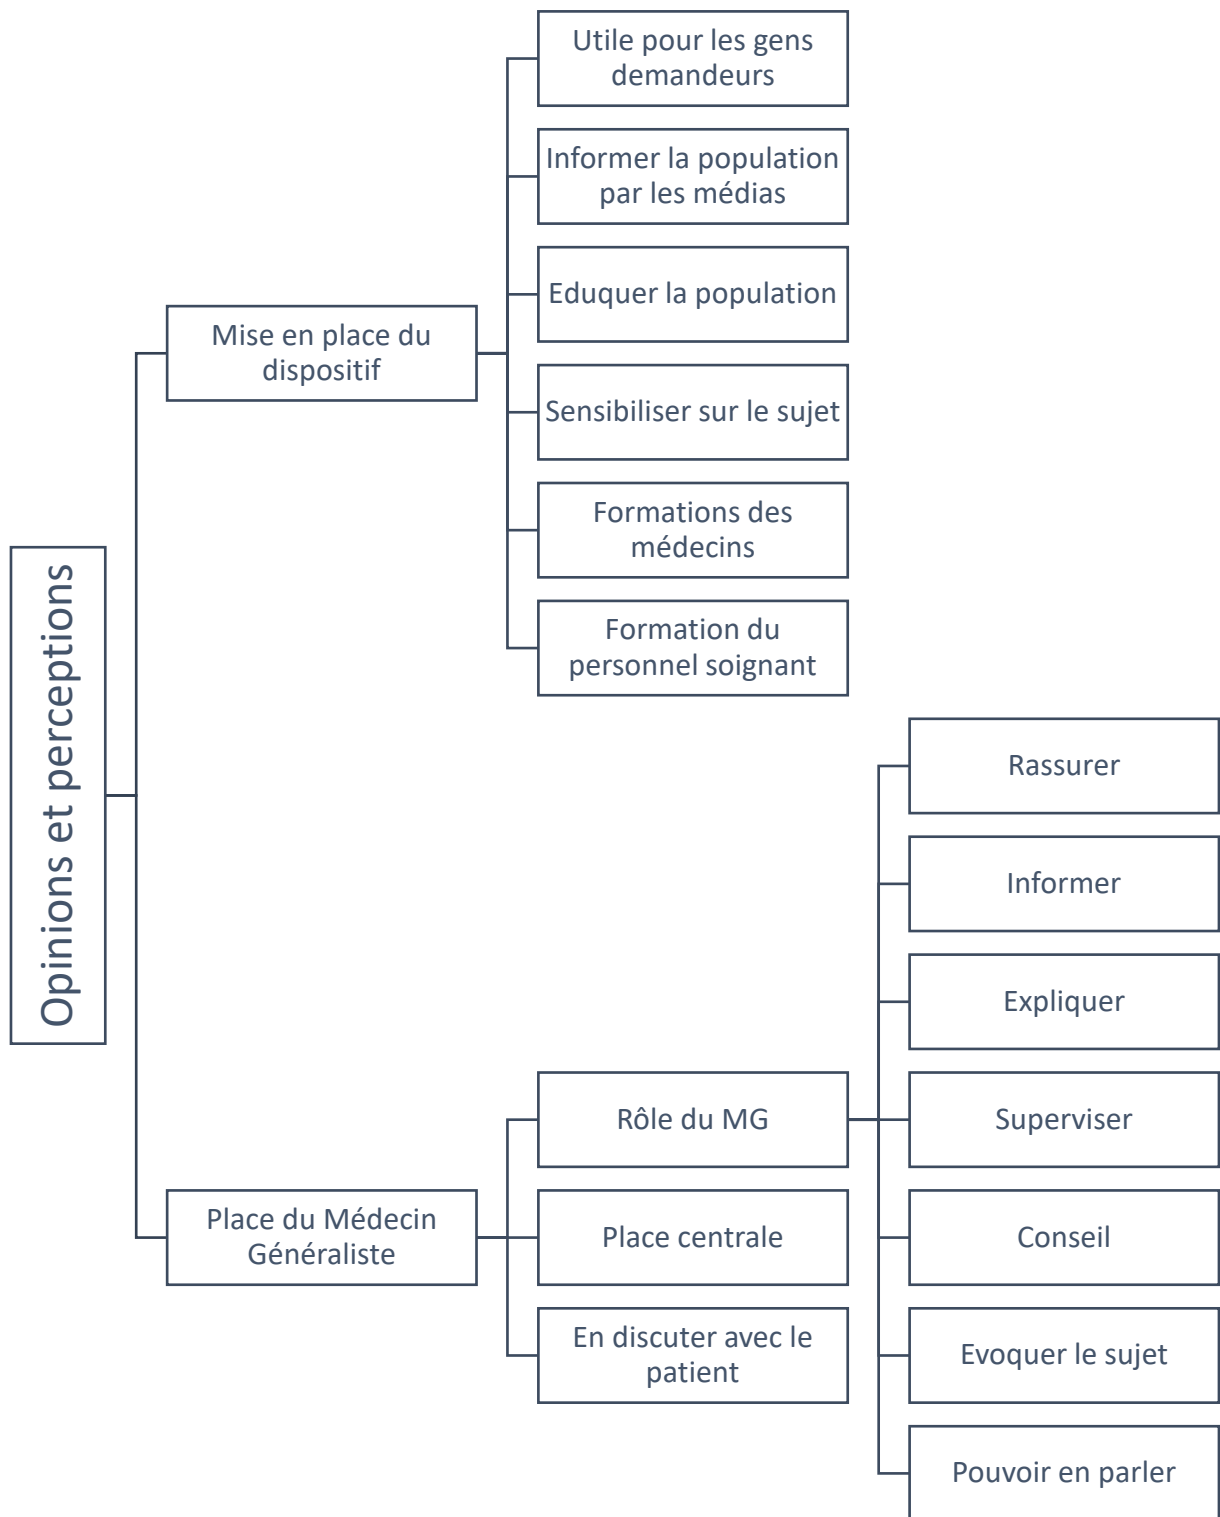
Opinions et perceptions

Mise en place du dispositif

Utile pour les gens demandeurs

Informer la population par les médias

Eduquer la population

Sensibiliser sur le sujet

Formations des médecins

Formation du personnel soignant

Place du Médecin Généraliste

Rôle du MG

Rassurer

Informer

Expliquer

Superviser

Conseil

Evoquer le sujet

Pouvoir en parler

Place centrale

En discuter avec le patient